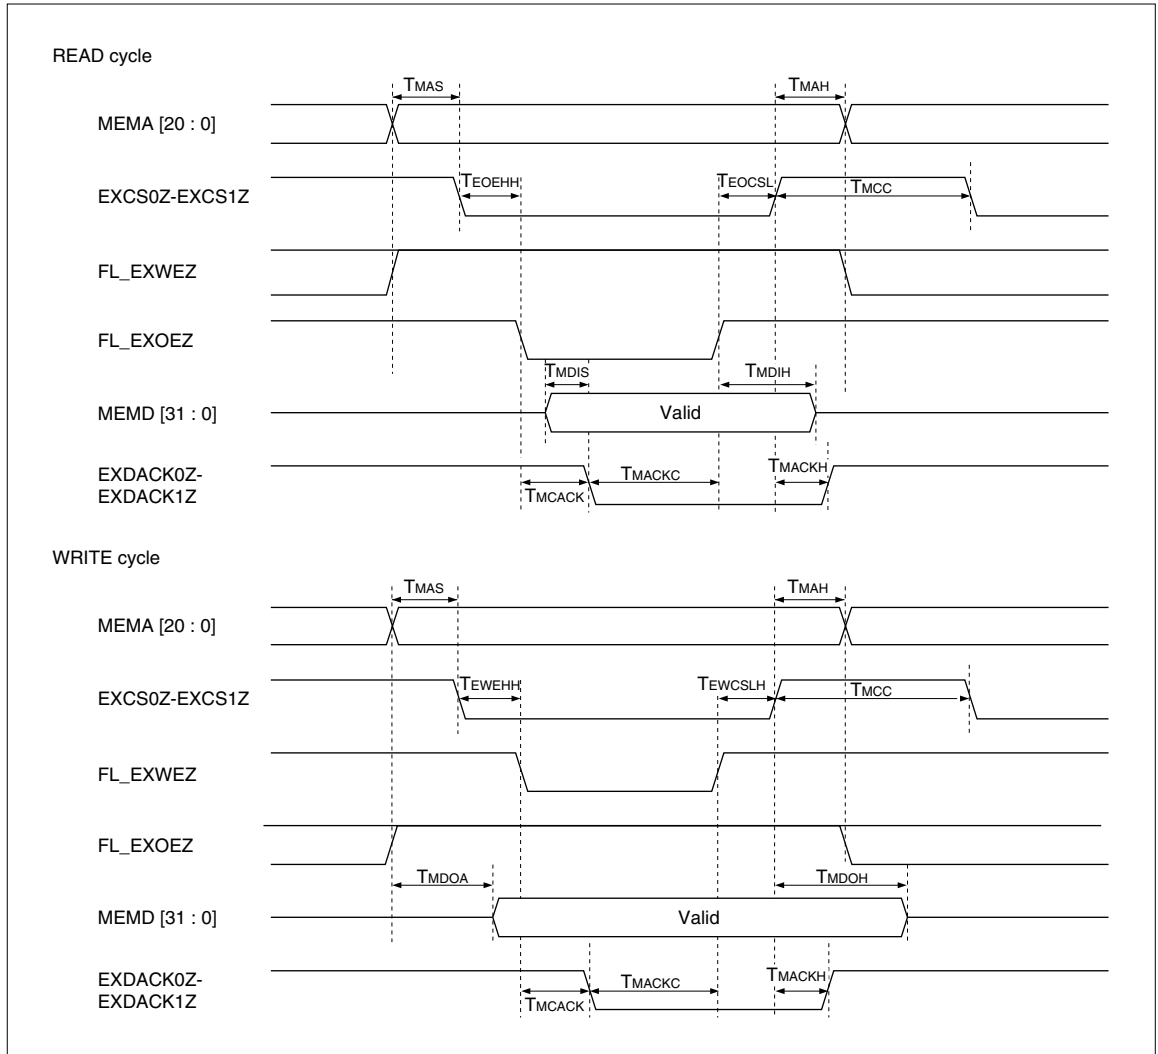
READ cycle

$T_{MAS}$

$T_{MAH}$

MEMA [20 : 0]

EXCS0Z-EXCS1Z

$T_{EOEHH}$

$T_{EOCSL}$

$T_{MCC}$

FL_EXWEZ

FL_EXOEZ

$T_{MDIS}$

$T_{MDIH}$

MEMD [31 : 0]

Valid

EXDACK0Z-EXDACK1Z

$T_{MACKC}$

$T_{MACKH}$

$T_{MCACK}$

WRITE cycle

$T_{MAS}$

$T_{MAH}$

MEMA [20 : 0]

EXCS0Z-EXCS1Z

$T_{EWEHH}$

$T_{EWCSLH}$

$T_{MCC}$

FL_EXWEZ

FL_EXOEZ

$T_{MDOA}$

$T_{MDOH}$

MEMD [31 : 0]

Valid

EXDACK0Z-EXDACK1Z

$T_{MACKC}$

$T_{MACKH}$

$T_{MCACK}$